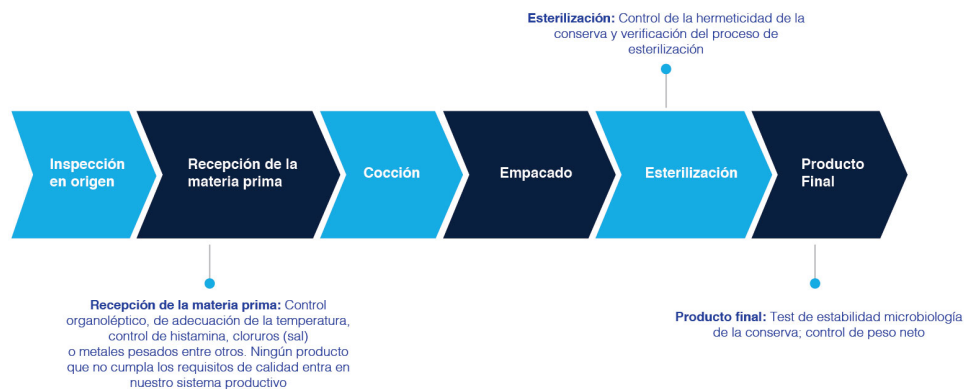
**Esterilización:** Control de la hermeticidad de la conserva y verificación del proceso de esterilización

Inspección en origen

Recepción de la materia prima

Cocción

Empacado

Esterilización

Producto Final

**Recepción de la materia prima:** Control organoléptico, de adecuación de la temperatura, control de histamina, cloruros (sal) o metales pesados entre otros. Ningún producto que no cumpla los requisitos de calidad entra en nuestro sistema productivo

**Producto final:** Test de estabilidad microbiología de la conserva; control de peso neto